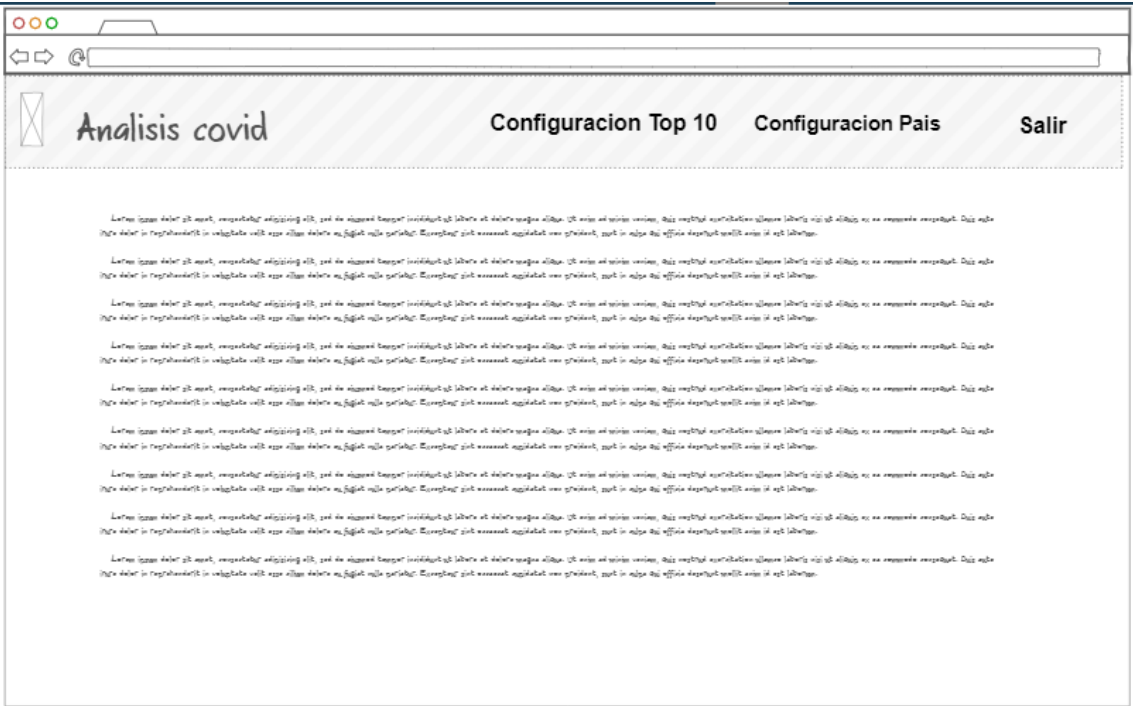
Analisis covid

Configuracion Top 10

Configuracion Pais

Salir

Lorem ipsum dolor sit amet, consectetur adipisicing elit, sed do eiusmod tempor incididunt ut labore et dolore magna aliqua. Ut enim ad minim veniam, quis nostrud exercitation ullamco laboris nisi ut aliquip ex ea commodo consequat. Duis aute irure dolor in reprehenderit in voluptate velit esse cillum dolore eu fugiat nulla pariatur. Excepteur sint occaecat cupidatat non proident, sunt in culpa qui officia deserunt mollit anim id est laborum.

Lorem ipsum dolor sit amet, consectetur adipisicing elit, sed do eiusmod tempor incididunt ut labore et dolore magna aliqua. Ut enim ad minim veniam, quis nostrud exercitation ullamco laboris nisi ut aliquip ex ea commodo consequat. Duis aute irure dolor in reprehenderit in voluptate velit esse cillum dolore eu fugiat nulla pariatur. Excepteur sint occaecat cupidatat non proident, sunt in culpa qui officia deserunt mollit anim id est laborum.

Lorem ipsum dolor sit amet, consectetur adipisicing elit, sed do eiusmod tempor incididunt ut labore et dolore magna aliqua. Ut enim ad minim veniam, quis nostrud exercitation ullamco laboris nisi ut aliquip ex ea commodo consequat. Duis aute irure dolor in reprehenderit in voluptate velit esse cillum dolore eu fugiat nulla pariatur. Excepteur sint occaecat cupidatat non proident, sunt in culpa qui officia deserunt mollit anim id est laborum.

Lorem ipsum dolor sit amet, consectetur adipisicing elit, sed do eiusmod tempor incididunt ut labore et dolore magna aliqua. Ut enim ad minim veniam, quis nostrud exercitation ullamco laboris nisi ut aliquip ex ea commodo consequat. Duis aute irure dolor in reprehenderit in voluptate velit esse cillum dolore eu fugiat nulla pariatur. Excepteur sint occaecat cupidatat non proident, sunt in culpa qui officia deserunt mollit anim id est laborum.

Lorem ipsum dolor sit amet, consectetur adipisicing elit, sed do eiusmod tempor incididunt ut labore et dolore magna aliqua. Ut enim ad minim veniam, quis nostrud exercitation ullamco laboris nisi ut aliquip ex ea commodo consequat. Duis aute irure dolor in reprehenderit in voluptate velit esse cillum dolore eu fugiat nulla pariatur. Excepteur sint occaecat cupidatat non proident, sunt in culpa qui officia deserunt mollit anim id est laborum.

Lorem ipsum dolor sit amet, consectetur adipisicing elit, sed do eiusmod tempor incididunt ut labore et dolore magna aliqua. Ut enim ad minim veniam, quis nostrud exercitation ullamco laboris nisi ut aliquip ex ea commodo consequat. Duis aute irure dolor in reprehenderit in voluptate velit esse cillum dolore eu fugiat nulla pariatur. Excepteur sint occaecat cupidatat non proident, sunt in culpa qui officia deserunt mollit anim id est laborum.

Lorem ipsum dolor sit amet, consectetur adipisicing elit, sed do eiusmod tempor incididunt ut labore et dolore magna aliqua. Ut enim ad minim veniam, quis nostrud exercitation ullamco laboris nisi ut aliquip ex ea commodo consequat. Duis aute irure dolor in reprehenderit in voluptate velit esse cillum dolore eu fugiat nulla pariatur. Excepteur sint occaecat cupidatat non proident, sunt in culpa qui officia deserunt mollit anim id est laborum.

Lorem ipsum dolor sit amet, consectetur adipisicing elit, sed do eiusmod tempor incididunt ut labore et dolore magna aliqua. Ut enim ad minim veniam, quis nostrud exercitation ullamco laboris nisi ut aliquip ex ea commodo consequat. Duis aute irure dolor in reprehenderit in voluptate velit esse cillum dolore eu fugiat nulla pariatur. Excepteur sint occaecat cupidatat non proident, sunt in culpa qui officia deserunt mollit anim id est laborum.

Lorem ipsum dolor sit amet, consectetur adipisicing elit, sed do eiusmod tempor incididunt ut labore et dolore magna aliqua. Ut enim ad minim veniam, quis nostrud exercitation ullamco laboris nisi ut aliquip ex ea commodo consequat. Duis aute irure dolor in reprehenderit in voluptate velit esse cillum dolore eu fugiat nulla pariatur. Excepteur sint occaecat cupidatat non proident, sunt in culpa qui officia deserunt mollit anim id est laborum.